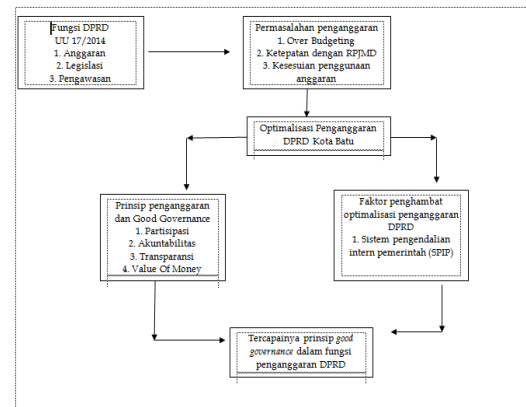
Fungsi DPRD
UU 17/2014
1. Anggaran
2. Legislasi
3. Pengawasan

Permasalahan penganggaran
1. Over Budgeting
2. Ketepatan dengan RPJMD
3. Kesesuian penggunaan anggaran

Optimalisasi Penganggaran DPRD Kota Batu

Prinsip penganggaran dan Good Governance
1. Partisipasi
2. Akuntabilitas
3. Transparansi
4. Value Of Money

Faktor penghambat optimalisasi penganggaran DPRD
1. Sistem pengendalian intern pemerintah (SPIP)

Tercapainya prinsip good governance dalam fungsi penganggaran DPRD